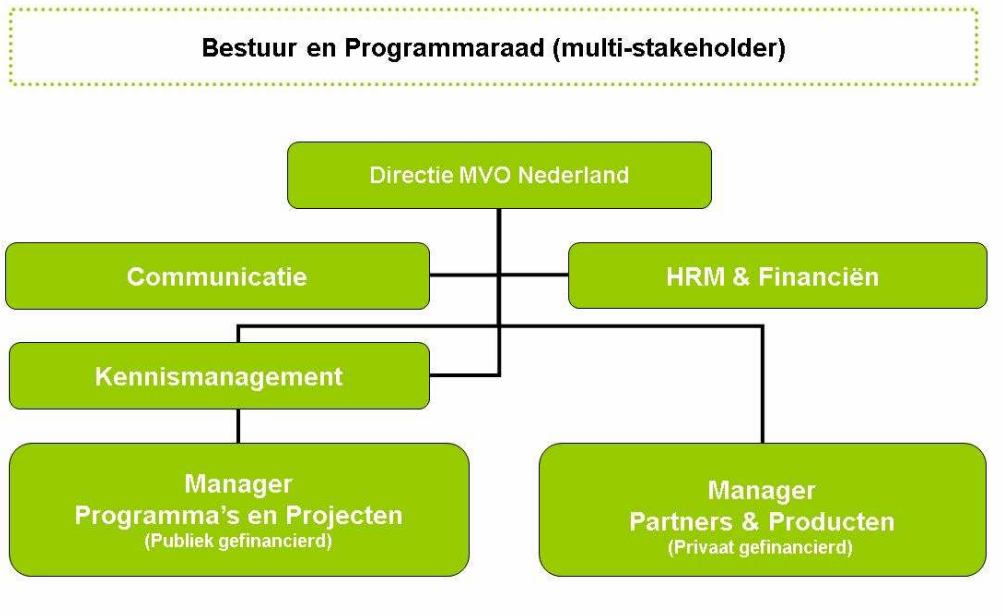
Bestuur en Programmaraad (multi-stakeholder)

Directie MVO Nederland

Communicatie

HRM & Financiën

Kennismanagement

Manager
Programma's en Projecten
(Publiek gefinancierd)

Manager
Partners & Producten
(Privaat gefinancierd)